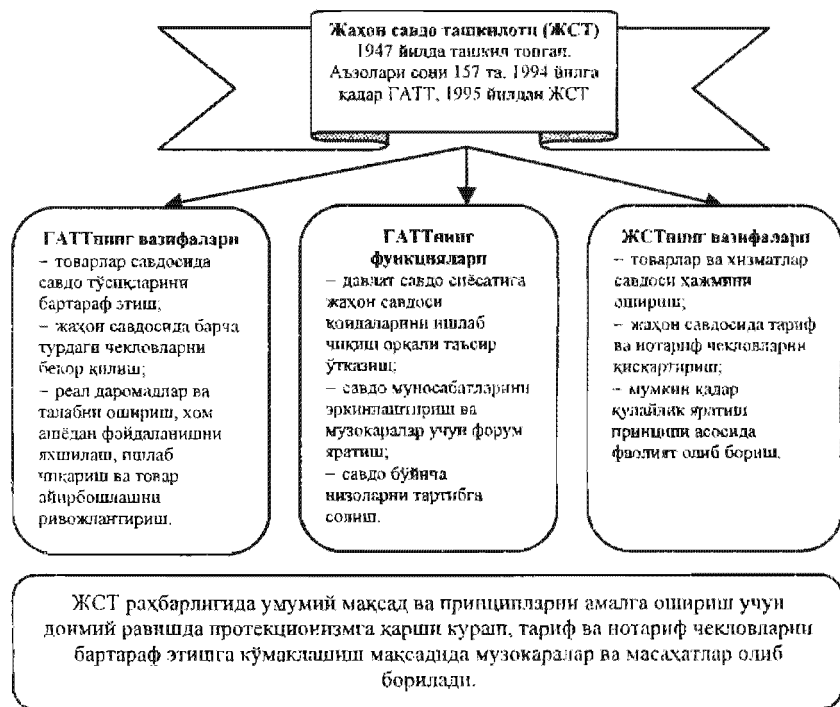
**Жаҳон савдо ташкилоти (ЖСТ)**
1947 йилда ташкил топган.
Аъзолари сони 157 та. 1994 йилга қадар ГАТТ, 1995 йилдан ЖСТ

**ГАТТнинг вазифалари**
– товарлар савдосида савдо тўсиқларини бартараф этиш;
– жаҳон савдосида барча турдаги чекловларни бекор қилиш;
– реал даромадлар ва талабни ошириш, хом ашёдан фойдаланишни яхшилаш, ишлаб чиқариш ва товар айирбошлашни ривожлантириш.

**ГАТТнинг функциялари**
– давлат савдо сиёсатига жаҳон савдоси қоидаларини ишлаб чиқиш орқали таъсир ўтказиш;
– савдо муносабатларини эркинлаштириш ва музокаралар учун форум яратиш;
– савдо бўйича низоларни тартибга солиш.

**ЖСТнинг вазифалари**
– товарлар ва хизматлар савдоси ҳажмини ошириш;
– жаҳон савдосида тариф ва нотариф чекловларни қисқартириш;
– мумкин қадар қулайлик яратиш принципи асосида фаолият олиб бориш.

ЖСТ раҳбарлигида умумий мақсад ва принципларни амалга ошириш учун доимий равишда протекционизмга қарши кураш, тариф ва нотариф чекловларни бартараф этишга кўмаклашиш мақсадида музокаралар ва масаҳатлар олиб борилади.